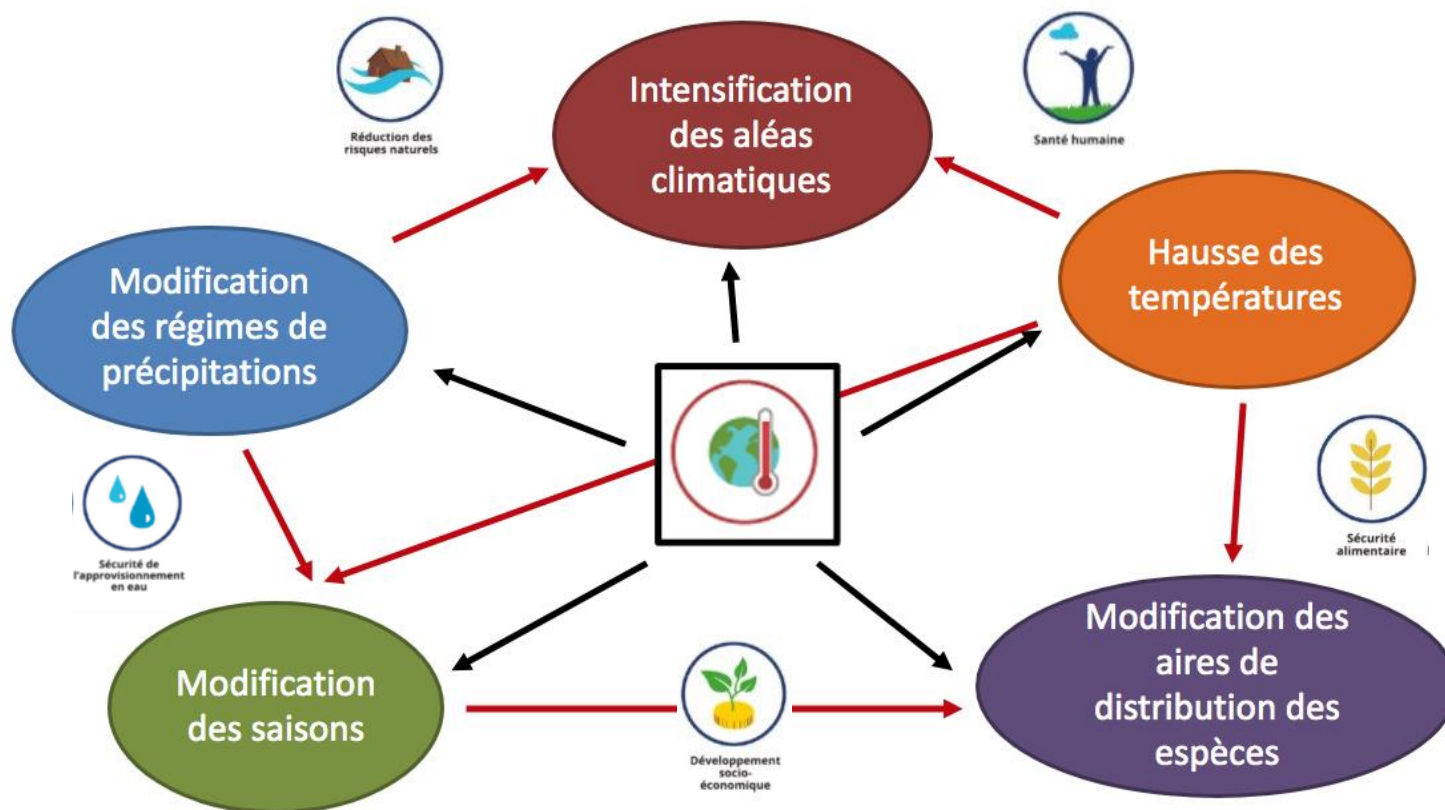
Réduction des risques naturels

Intensification des aléas climatiques

Santé humaine

Modification des régimes de précipitations

Hausse des températures

Sécurité de l'approvisionnement en eau

Sécurité alimentaire

Modification des saisons

Développement socio-économique

Modification des aires de distribution des espèces